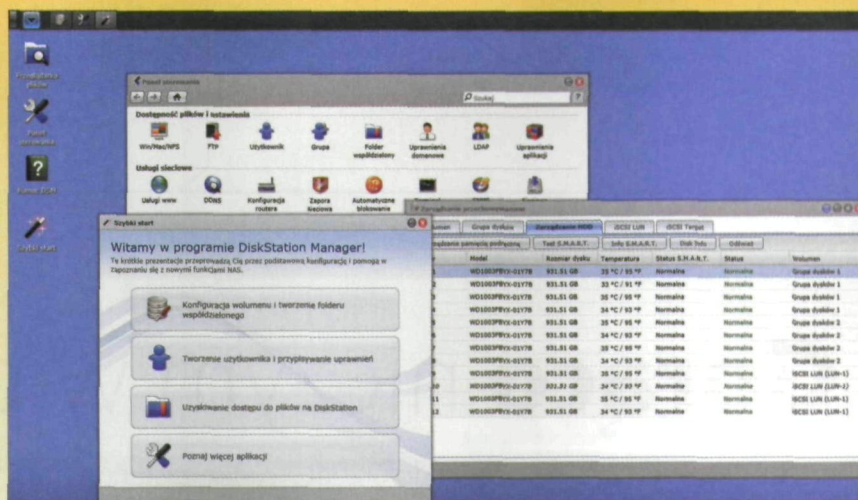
Przeglądarka plików

Panel sterowania

Pomoc DSM

Szybki start

Panel sterowania

Szukaj

Dostępność plików i ustawienia

Win/Mac/NFS FTP Użytkownik Grupa Folder współdzielony Uprawnienia domenowe LDAP Uprawnienia aplikacji

Usługi sieciowe

Usługi www DDNS Konfiguracja routera Zapora sieciowa Automatyczne blokowanie

Szybki start

Witamy w programie DiskStation Manager!

Ta krótka prezentacja przeprowadzi Cię przez podstawową konfigurację i pomoże w zapoznaniu się z nowymi funkcjami NAS.

Konfiguracja wolumenu i tworzenie folderu współdzielonego

Tworzenie użytkownika i przypisywanie uprawnień

Uzyskiwanie dostępu do plików na DiskStation

Poznaj więcej aplikacji

Zarządzanie przechowywaniem

Grupa dysków | Zarządzanie HDD | iSCSI LUN | iSCSI Target

Test S.M.A.R.T. | Info S.M.A.R.T. | Disk Info | Odśwież

| | Model | Rozmiar dysku | Temperatura | Status S.M.A.R.T. | Status | Wolumen |
|---|---|---|---|---|---|---|
| | WD1003FBYX-01Y7B | 931.51 GB | 35 °C / 95 °F | Normalne | Normalne | Grupa dysków 1 |
| | WD1003FBYX-01Y7B | 931.51 GB | 35 °C / 95 °F | Normalne | Normalne | Grupa dysków 1 |
| | WD1003FBYX-01Y7B | 931.51 GB | 35 °C / 95 °F | Normalne | Normalne | Grupa dysków 1 |
| | WD1003FBYX-01Y7B | 931.51 GB | 34 °C / 93 °F | Normalne | Normalne | Grupa dysków 1 |
| | WD1003FBYX-01Y7B | 931.51 GB | 35 °C / 95 °F | Normalne | Normalne | Grupa dysków 2 |
| | WD1003FBYX-01Y7B | 931.51 GB | 34 °C / 93 °F | Normalne | Normalne | Grupa dysków 2 |
| | WD1003FBYX-01Y7B | 931.51 GB | 35 °C / 95 °F | Normalne | Normalne | Grupa dysków 2 |
| | WD1003FBYX-01Y7B | 931.51 GB | 34 °C / 93 °F | Normalne | Normalne | Grupa dysków 2 |
| | WD1003FBYX-01Y7B | 931.51 GB | 35 °C / 95 °F | Normalne | Normalne | iSCSI LUN (LUN-1) |
| 10 | WD1003FBYX-01Y7B | 931.51 GB | 34 °C / 93 °F | Normalne | Normalne | iSCSI LUN (LUN-1) |
| 11 | WD1003FBYX-01Y7B | 931.51 GB | 35 °C / 95 °F | Normalne | Normalne | iSCSI LUN (LUN-1) |
| 12 | WD1003FBYX-01Y7B | 931.51 GB | 34 °C / 93 °F | Normalne | Normalne | iSCSI LUN (LUN-1) |